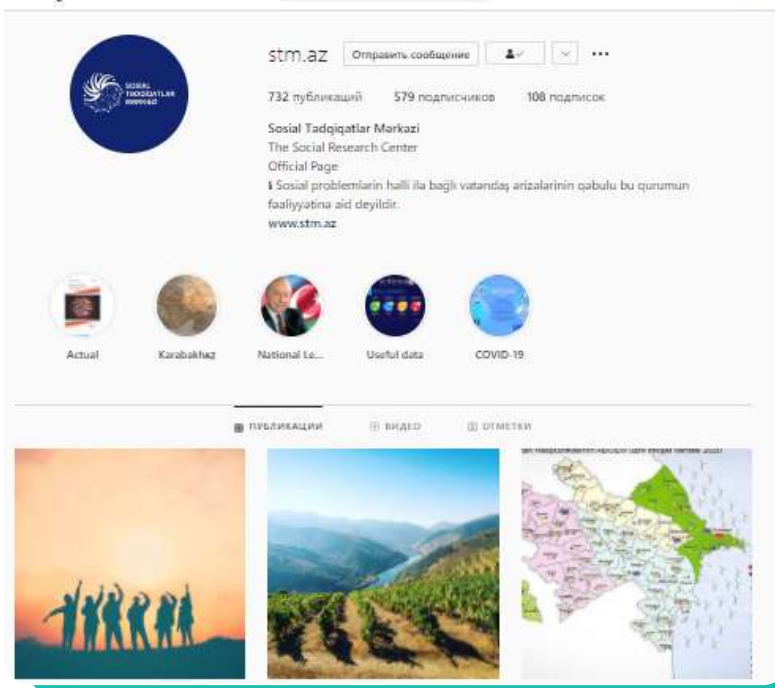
SOSIAL TƏDQIQATLAR MƏRKƏZİ

stm.az Отправить сообщение ···

732 публикаций 579 подписчиков 108 подписок

Sosial Tadqiqatlar Markazi
The Social Research Center
Official Page
ℹ Sosial problemlarin halli ila bagli vatandaş arizalarinin qabulu bu qurumun faaliyyatina aid deyildir.
www.stm.az

Actual
Karabakhaz
National Le...
Useful data
COVID-19

ПУБЛИКАЦИИ
ВИДЕО
ОТМЕТКИ

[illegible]